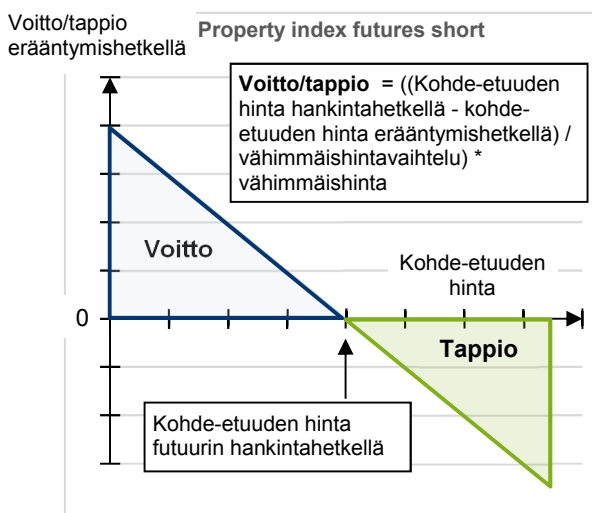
Voitto/tappio erääntymishetkellä

Property index futures short

**Voitto/tappio** = ((Kohde-etuuden hinta hankintahetkellä - kohde-etuuden hinta erääntymishetkellä) / vähimmäishintavaihtelu) * vähimmäishinta

Voitto

Kohde-etuuden hinta

0

Tappio

Kohde-etuuden hinta futuurin hankintahetkellä